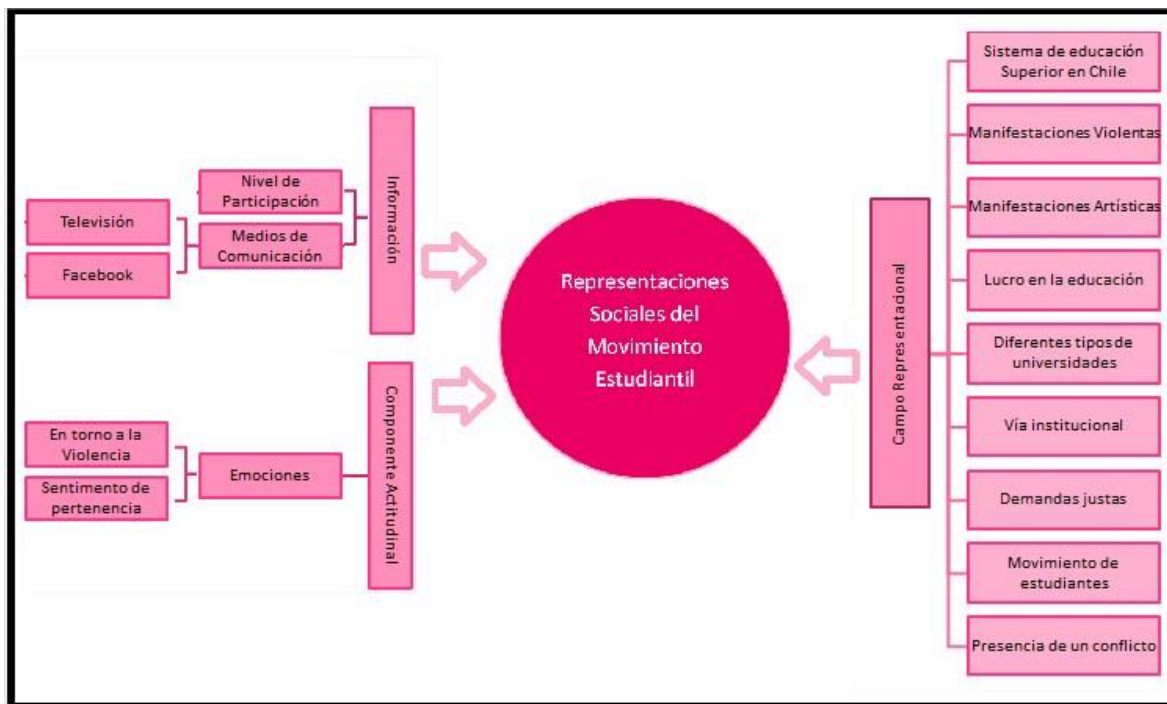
Representaciones Sociales del Movimiento Estudiantil

Información

Nivel de Participación

Medios de Comunicación

Televisión

Facebook

Componente Actitudinal

Emociones

En torno a la Violencia

Sentimento de pertenencia

Campo Representacional

Sistema de educación Superior en Chile

Manifestaciones Violentas

Manifestaciones Artísticas

Lucro en la educación

Diferentes tipos de universidades

Vía institucional

Demandas justas

Movimiento de estudiantes

Presencia de un conflicto